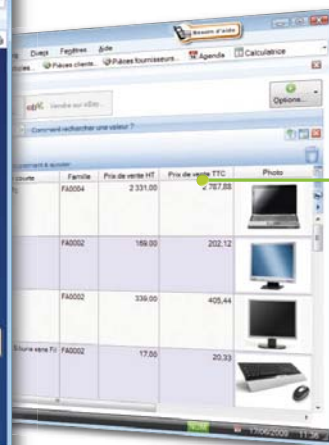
Besoin d'aide

Divers Fenêtres Aide

Pièces clients... Pièces fournisseurs... Agenda Calculatrice

Vendre sur eBay...

Options...

Comment rechercher une valeur ?

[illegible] à ajouter

| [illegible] | Famille | Prix de vente HT | Prix de vente TTC | Photo |
|---|---|---|---|---|
| | FA0004 | 2 331,00 | 2 787,88 | |
| | FA0002 | 169,00 | 202,12 | |
| | FA0002 | 339,00 | 405,44 | |
| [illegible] sans fil | FA0002 | 17,00 | 20,33 | |